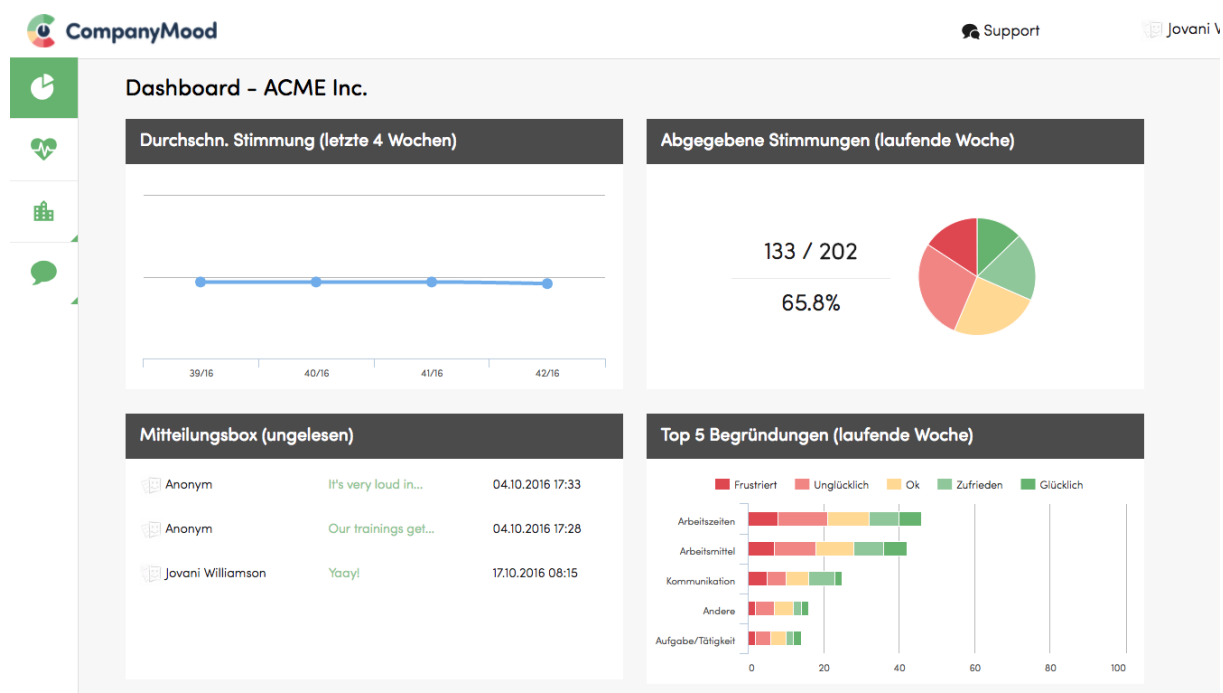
CompanyMood

Support

Jovani V

Dashboard - ACME Inc.

Durchschn. Stimmung (letzte 4 Wochen)

39/16
40/16
41/16
42/16

Abgegebene Stimmungen (laufende Woche)

133 / 202

65.8%

Mitteilungsbox (ungelesen)

| Anonym | It's very loud in... | 04.10.2016 17:33 |
|---|---|---|
| Anonym | Our trainings get... | 04.10.2016 17:28 |
| Jovani Williamson | Yaay! | 17.10.2016 08:15 |

Top 5 Begründungen (laufende Woche)

Frustriert
Unglücklich
Ok
Zufrieden
Glücklich

Arbeitszeiten
Arbeitsmittel
Kommunikation
Andere
Aufgabe/Tätigkeit

0
20
40
60
80
100